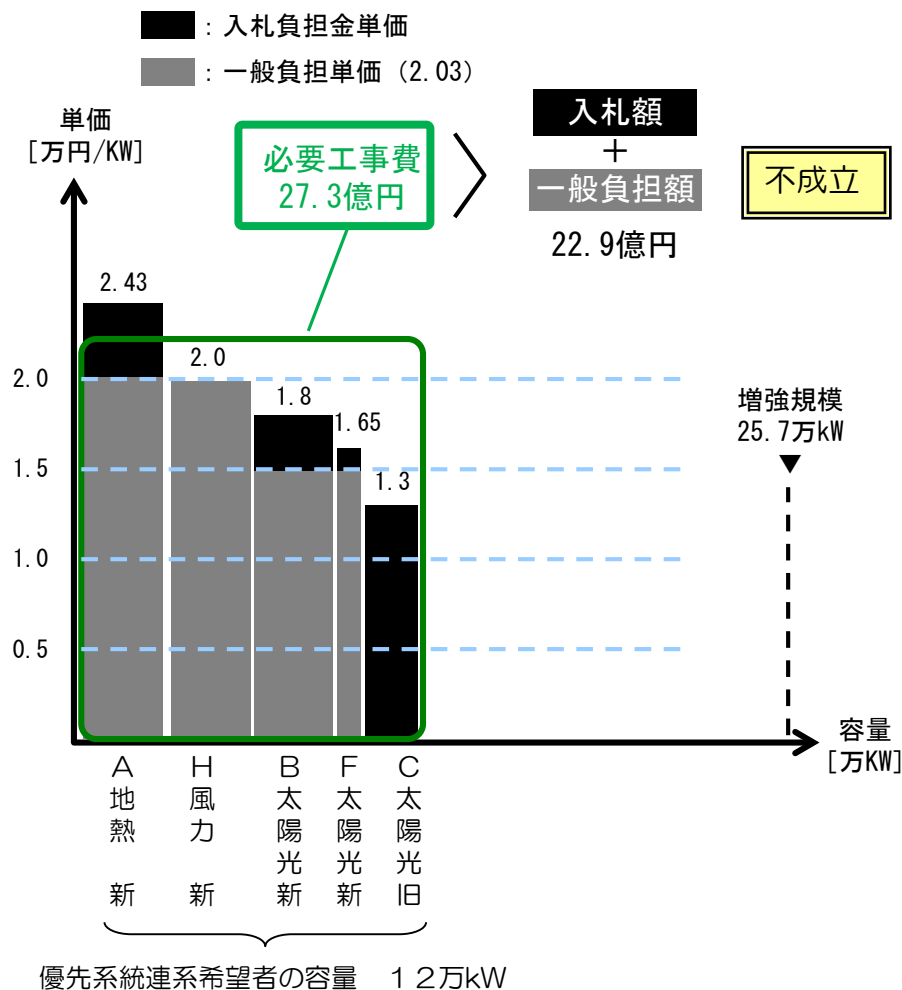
：入札負担金単価

：一般負担単価（2.03）

単価
［万円/KW］

必要工事費
27.3億円

入札額
＋
一般負担額
22.9億円

不成立

2.43
2.0
1.8
1.65
1.3

2.0
1.5
1.0
0.5

増強規模
25.7万kW

容量
［万KW］

A
地
熱
新

H
風
力
新

B
太
陽
光
新

F
太
陽
光
新

C
太
陽
光
旧

優先系統連系希望者の容量　１２万kW